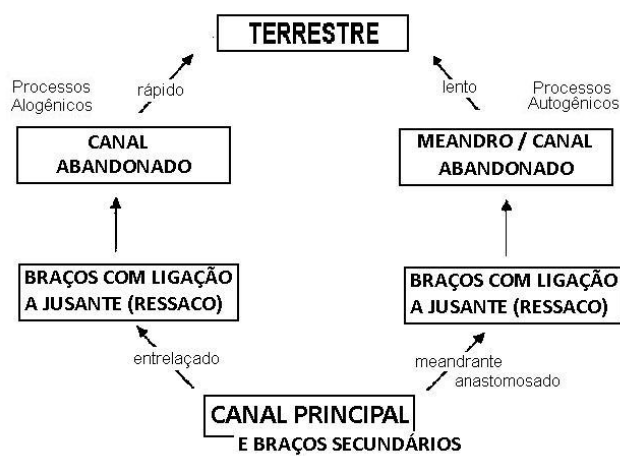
TERRESTRE

Processos Alogênicos

rápido

lento

Processos Autogênicos

CANAL ABANDONADO

MEANDRO / CANAL ABANDONADO

BRAÇOS COM LIGAÇÃO A JUSANTE (RESSACO)

BRAÇOS COM LIGAÇÃO A JUSANTE (RESSACO)

entrelaçado

meandrante
anastomosado

CANAL PRINCIPAL
E BRAÇOS SECUNDÁRIOS